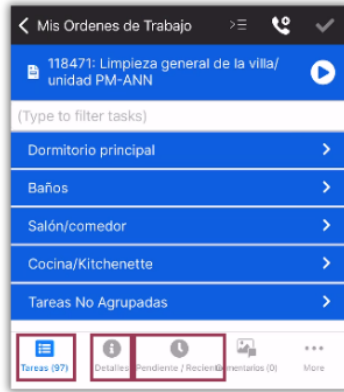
Mis Ordenes de Trabajo

118471: Limpieza general de la villa/ unidad PM-ANN

(Type to filter tasks)

Dormitorio principal

Baños

Salón/comedor

Cocina/Kitchenette

Tareas No Agrupadas

Tareas (97)

Detalles

Pendiente / Recient

Comentarios (0)

More